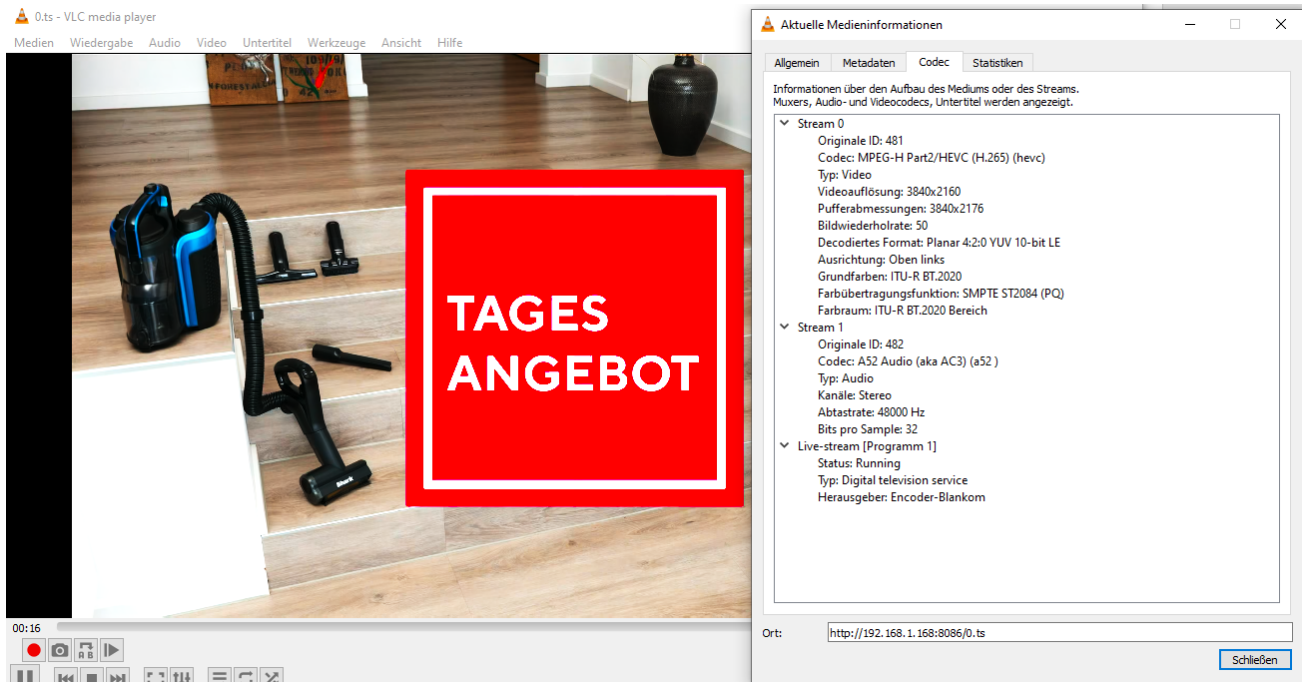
0.ts - VLC media player

Medien Wiedergabe Audio Video Untertitel Werkzeuge Ansicht Hilfe

TAGES ANGEBOT

Shark

00:16

Aktuelle Medieninformationen

Allgemein Metadaten Codec Statistiken

Informationen über den Aufbau des Mediums oder des Streams. Muxers, Audio- und Videocodecs, Untertitel werden angezeigt.

Stream 0
Originale ID: 481
Codec: MPEG-H Part2/HEVC (H.265) (hevc)
Typ: Video
Videoauflösung: 3840x2160
Pufferabmessungen: 3840x2176
Bildwiederholrate: 50
Decodiertes Format: Planar 4:2:0 YUV 10-bit LE
Ausrichtung: Oben links
Grundfarben: ITU-R BT.2020
Farbübertragungsfunktion: SMPTE ST2084 (PQ)
Farbraum: ITU-R BT.2020 Bereich
Stream 1
Originale ID: 482
Codec: A52 Audio (aka AC3) (a52 )
Typ: Audio
Kanäle: Stereo
Abtastrate: 48000 Hz
Bits pro Sample: 32
Live-stream [Programm 1]
Status: Running
Typ: Digital television service
Herausgeber: Encoder-Blankom

Ort: http://192.168.1.168:8086/0.ts

Schließen